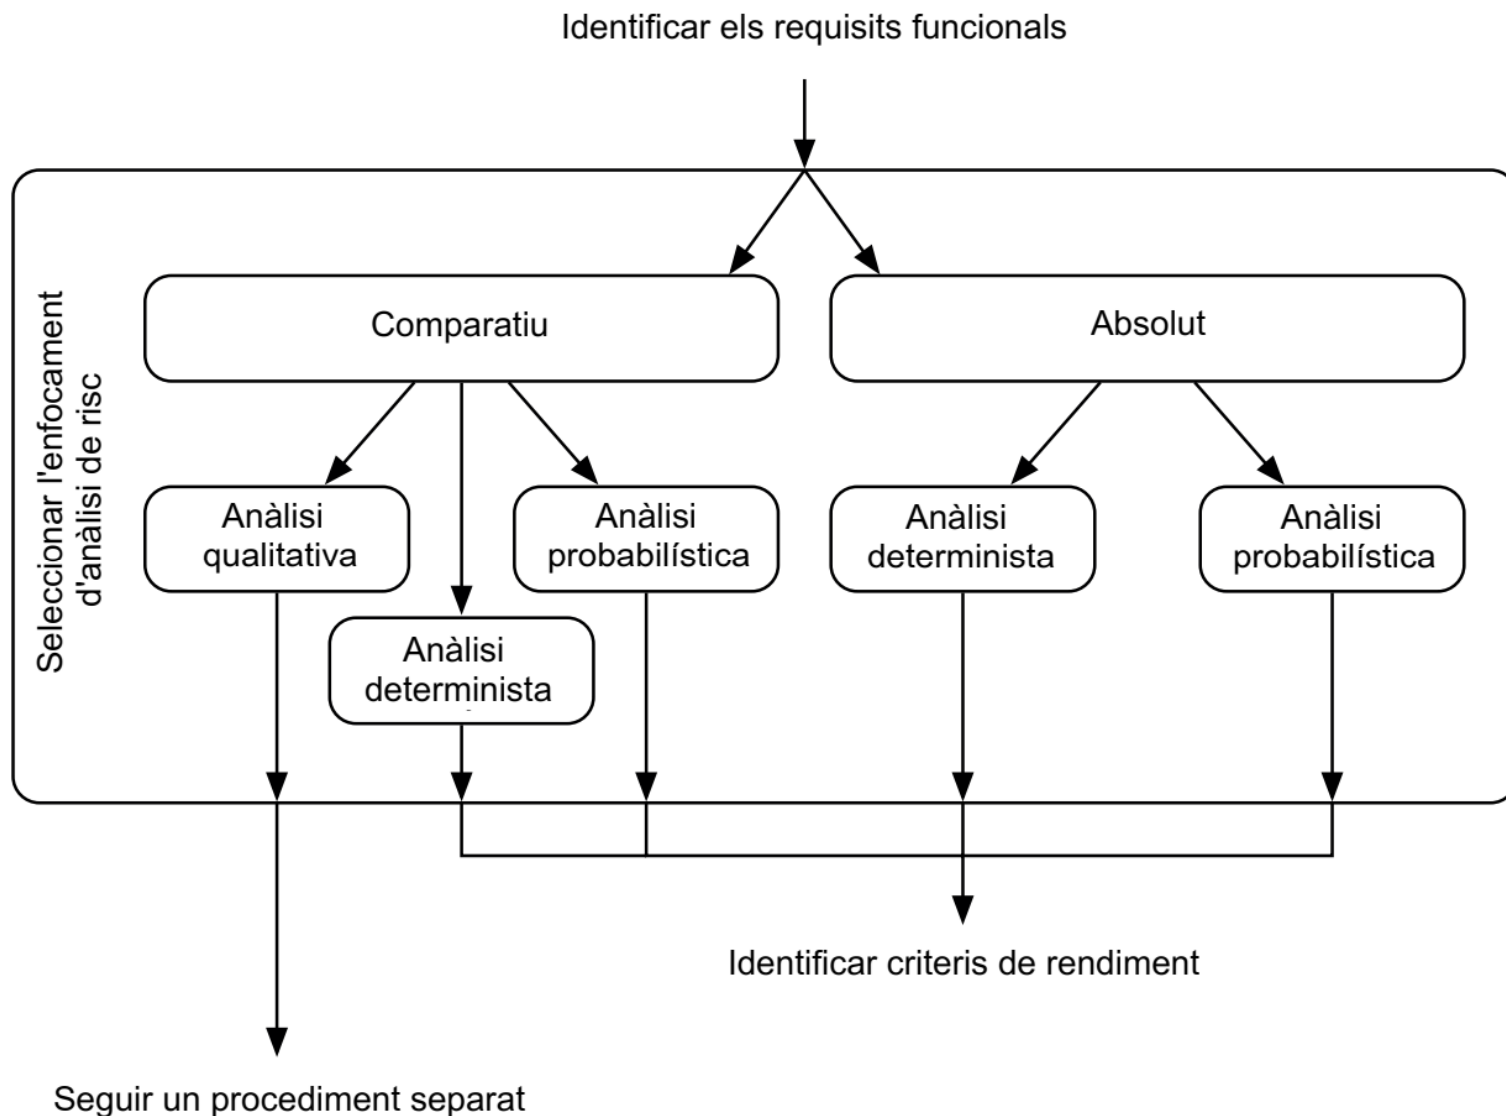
Identificar els requisits funcionals

Seleccionar l'enfocament d'anàlisi de risc

Comparatiu

Absolut

Anàlisi qualitativa

Anàlisi determinista

Anàlisi probabilística

Anàlisi determinista

Anàlisi probabilística

Identificar criteris de rendiment

Seguir un procediment separat